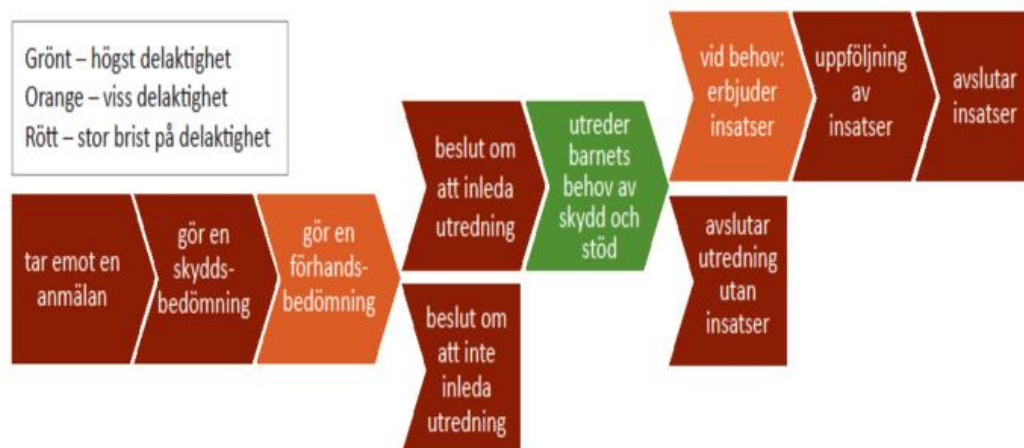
Grönt – högst delaktighet
Orange – viss delaktighet
Rött – stor brist på delaktighet

tar emot en anmälan

gör en skydds-bedömning

gör en förhands-bedömning

beslut om att inleda utredning

beslut om att inte inleda utredning

utreder barnets behov av skydd och stöd

vid behov: erbjuder insatser

avslutar utredning utan insatser

uppföljning av insatser

avslutar insatser